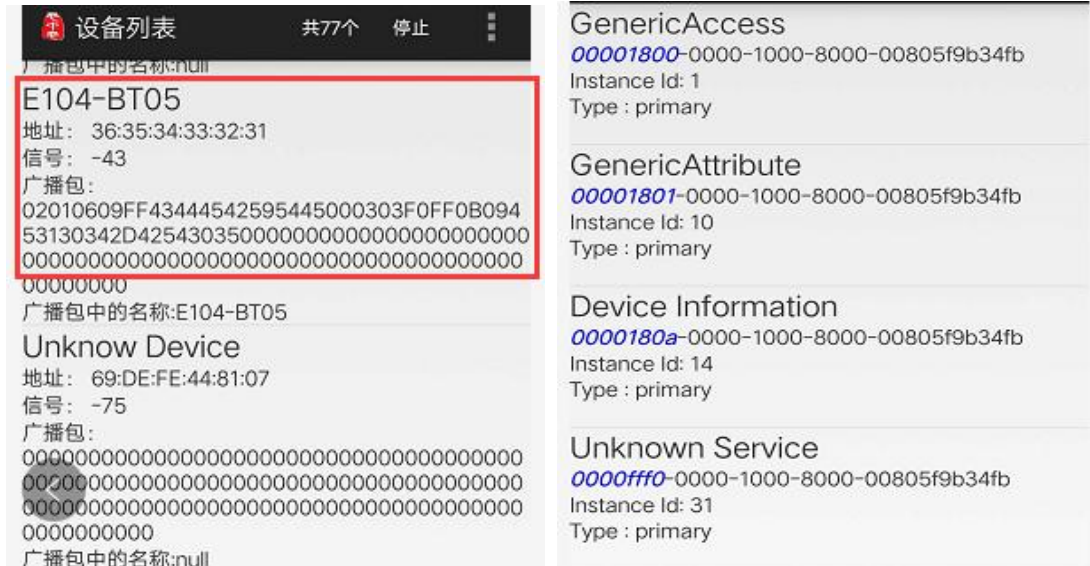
设备列表 共77个 停止

广播包中的名称:null

E104-BT05
地址: 36:35:34:33:32:31
信号: -43
广播包:
02010609FF434445425954450003030F0FF0B09453130342D425430350000000000000000000000000000000000000000000000000000000000000000000000000000

广播包中的名称:E104-BT05

Unknow Device
地址: 69:DE:FE:44:81:07
信号: -75
广播包:
0000000000000000000000000000000000000000000000000000000000000000000000000000000000000000000000000000000000000000000000

广播包中的名称:null

GenericAccess
00001800-0000-1000-8000-00805f9b34fb
Instance Id: 1
Type : primary

GenericAttribute
00001801-0000-1000-8000-00805f9b34fb
Instance Id: 10
Type : primary

Device Information
0000180a-0000-1000-8000-00805f9b34fb
Instance Id: 14
Type : primary

Unknown Service
0000fff0-0000-1000-8000-00805f9b34fb
Instance Id: 31
Type : primary